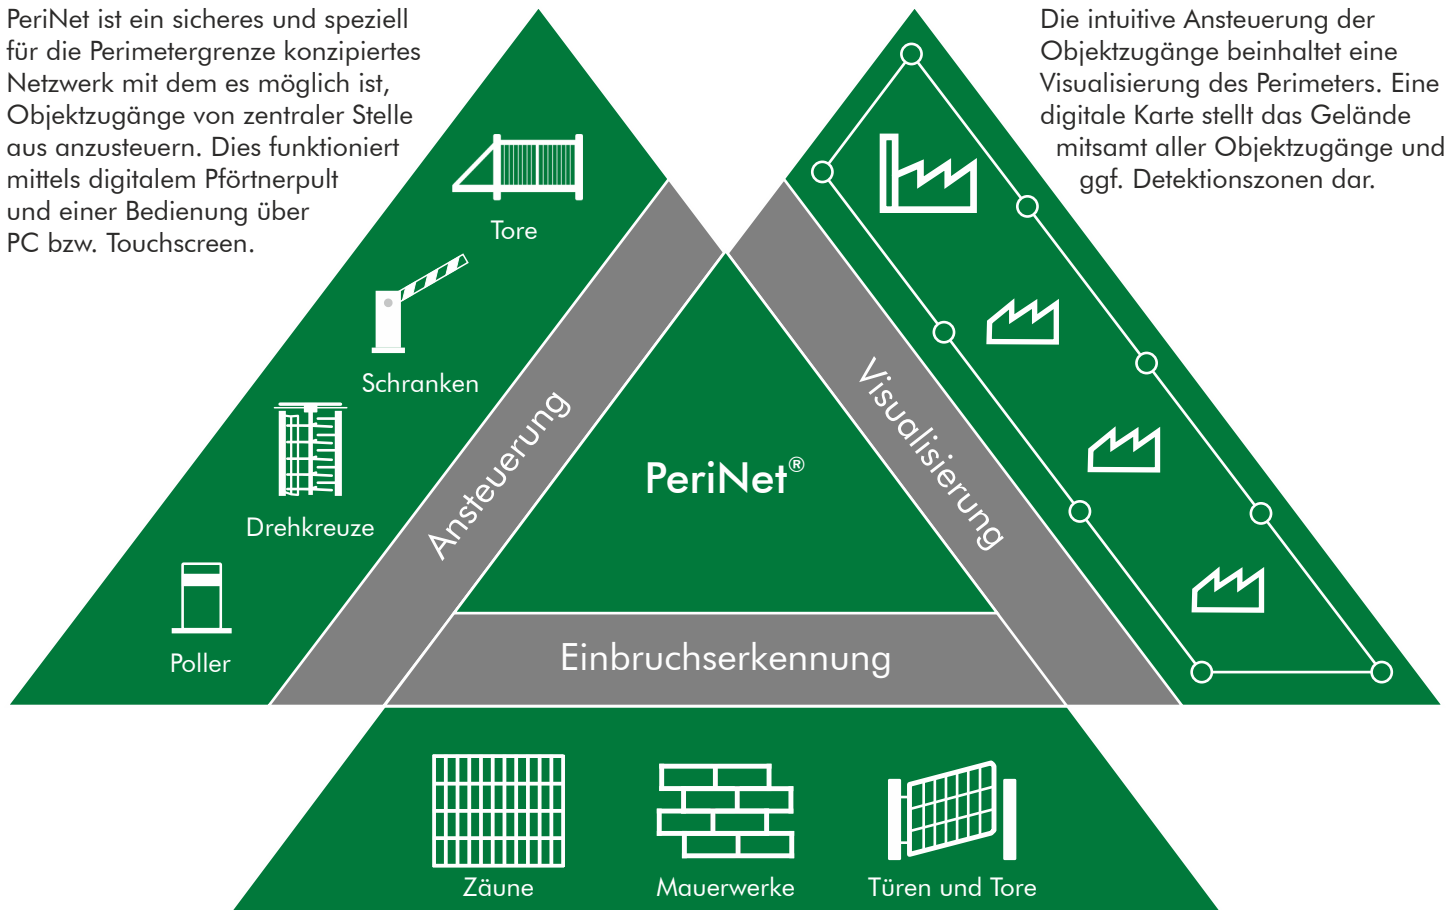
PeriNet ist ein sicheres und speziell für die Perimetergrenze konzipiertes Netzwerk mit dem es möglich ist, Objektzugänge von zentraler Stelle aus anzusteuern. Dies funktioniert mittels digitalem Pförtnerpult und einer Bedienung über PC bzw. Touchscreen.

Die intuitive Ansteuerung der Objektzugänge beinhaltet eine Visualisierung des Perimeters. Eine digitale Karte stellt das Gelände mitsamt aller Objektzugänge und ggf. Detektionszonen dar.

Tore

Schranken

Drehkreuze

Poller

Ansteuerung

PeriNet®

Visualisierung

Einbruchserkennung

Zäune

Mauerwerke

Türen und Tore